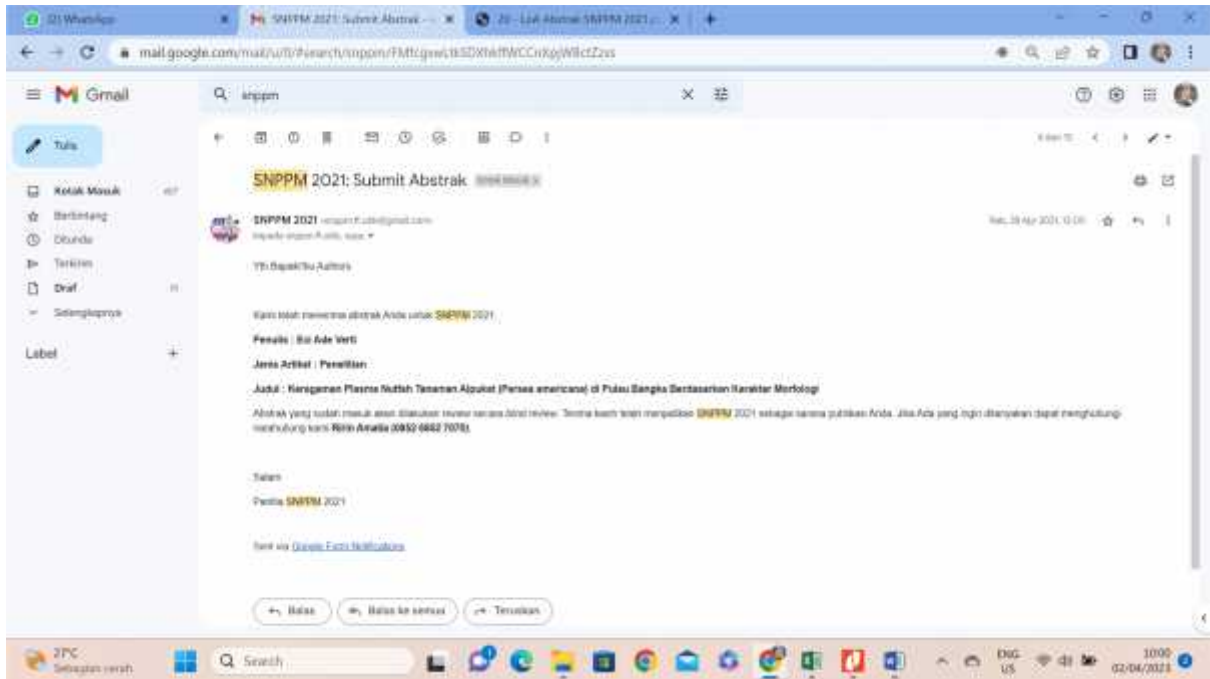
(2) WhatsApp
SNPPM 2021: Submit Abstrak
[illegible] Link Abstrak SNPPM 2021
mail.google.com/mail/u/0/#search/snppm/FMfcgzw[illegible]
Gmail
snppm
Tulis
Kotak Masuk
Berbintang
Ditunda
Terkirim
Draf
Selengkapnya
Label
SNPPM 2021: Submit Abstrak
SNPPM 2021
Yth Bapak/Ibu Authors
Kami telah menerima abstrak Anda untuk SNPPM 2021
Penulis : Eci Ade Verti
Jenis Artikel : Penelitian
Judul : Keragaman Plasma Nutfah Tanaman Alpukat (Persea americana) di Pulau Bangka Berdasarkan Karakter Morfologi
Abstrak yang sudah masuk akan dilakukan review secara blind review. Terima kasih telah mengajukan SNPPM 2021 sebagai sarana publikasi Anda. Jika Ada yang ingin ditanyakan dapat menghubungi menghubungi kami Ririn Amalia (0852 6652 7070).
Salam
Panitia SNPPM 2021
Sent via Google Form Notifications
Balas
Balas ke semua
Teruskan
27°C
Sebagian cerah
Search
ENG
US
10:00
02/04/2023